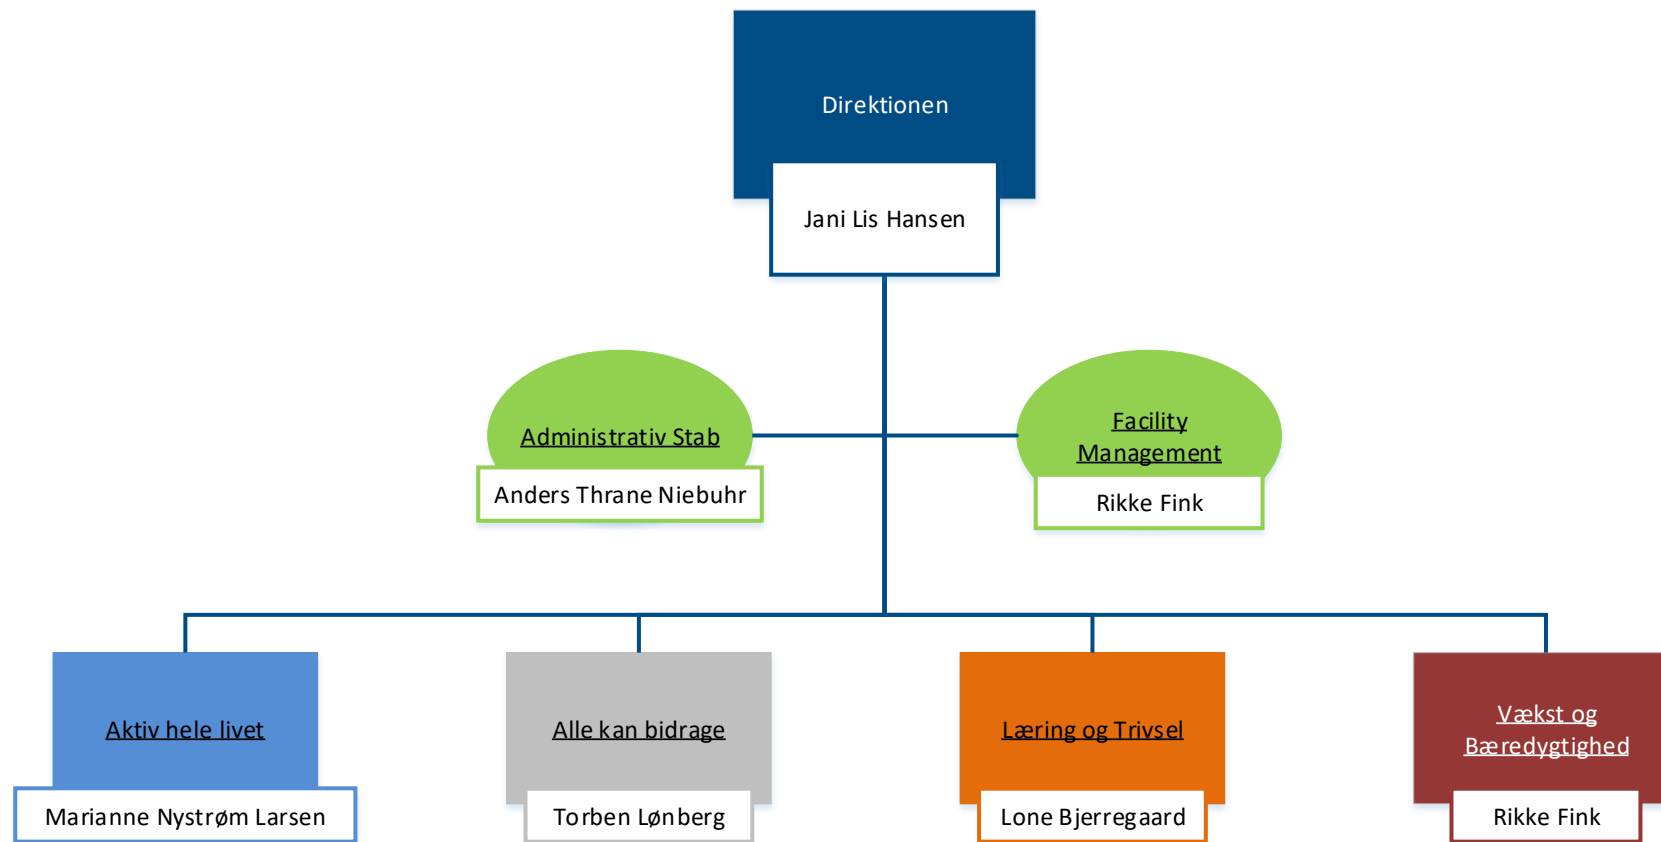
Direktionen

Jani Lis Hansen

Administrativ Stab

Anders Thrane Niebuhr

Facility Management

Rikke Fink

Aktiv hele livet

Marianne Nystrøm Larsen

Alle kan bidrage

Torben Lønberg

Læring og Trivsel

Lone Bjerregaard

Vækst og Bæredygtighed

Rikke Fink